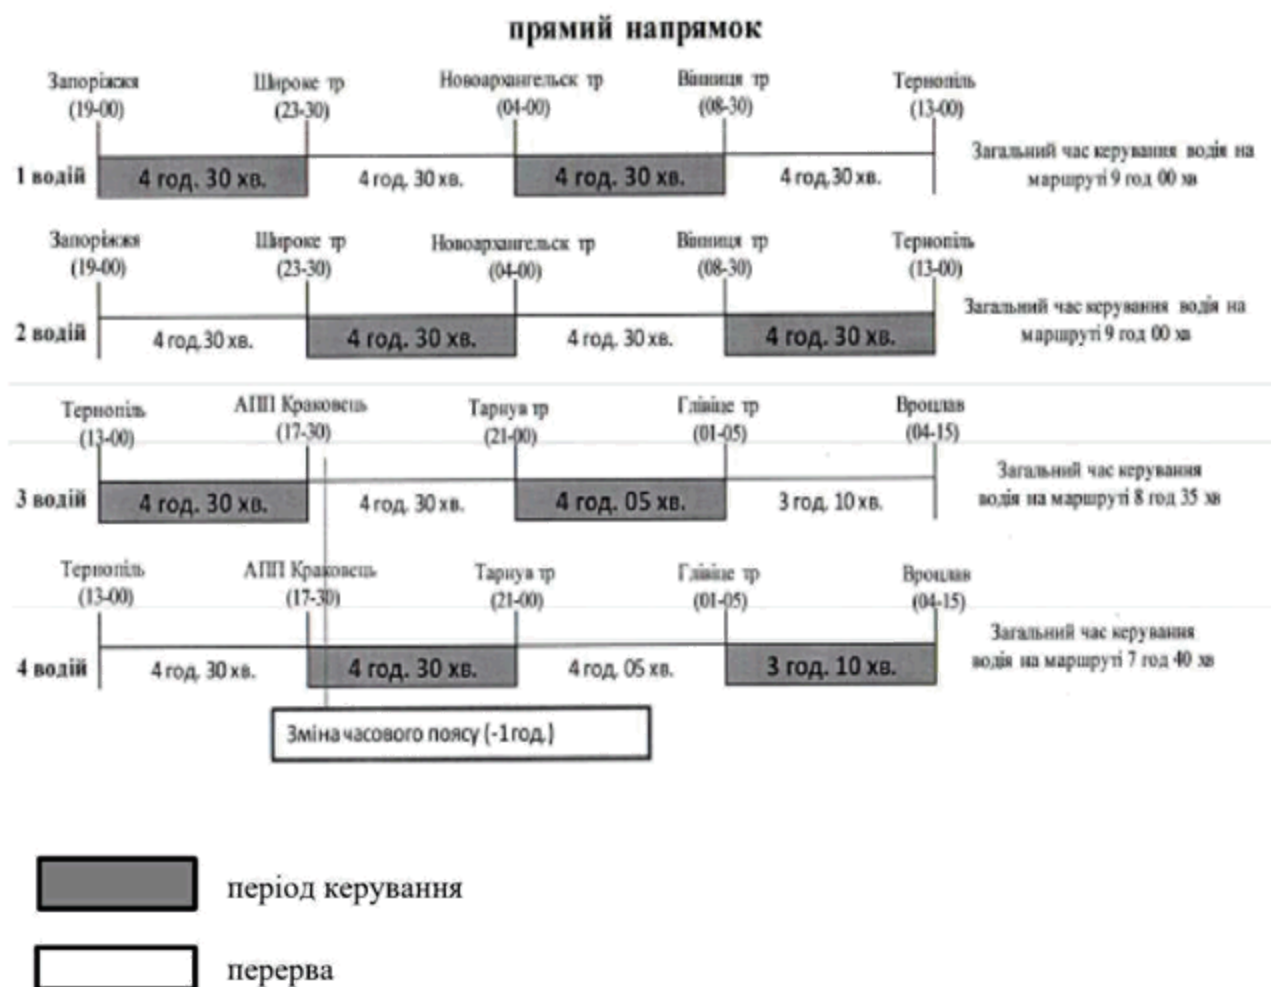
прямий напрямок

Запоріжжя (19-00) Широке тр (23-30) Новоархангельск тр (04-00) Вінниця тр (08-30) Тернопіль (13-00)

1 водій 4 год. 30 хв. 4 год. 30 хв. 4 год. 30 хв. 4 год. 30 хв.

Загальний час керування водія на маршруті 9 год 00 хв

Запоріжжя (19-00) Широке тр (23-30) Новоархангельск тр (04-00) Вінниця тр (08-30) Тернопіль (13-00)

2 водій 4 год. 30 хв. 4 год. 30 хв. 4 год. 30 хв. 4 год. 30 хв.

Загальний час керування водія на маршруті 9 год 00 хв

Тернопіль (13-00) АПП Краковець (17-30) Тарнув тр (21-00) Глівіце тр (01-05) Вроцлав (04-15)

3 водій 4 год. 30 хв. 4 год. 30 хв. 4 год. 05 хв. 3 год. 10 хв.

Загальний час керування водія на маршруті 8 год 35 хв

Тернопіль (13-00) АПП Краковець (17-30) Тарнув тр (21-00) Глівіце тр (01-05) Вроцлав (04-15)

4 водій 4 год. 30 хв. 4 год. 30 хв. 4 год. 05 хв. 3 год. 10 хв.

Загальний час керування водія на маршруті 7 год 40 хв

Зміна часового поясу (-1 год.)

період керування

перерва